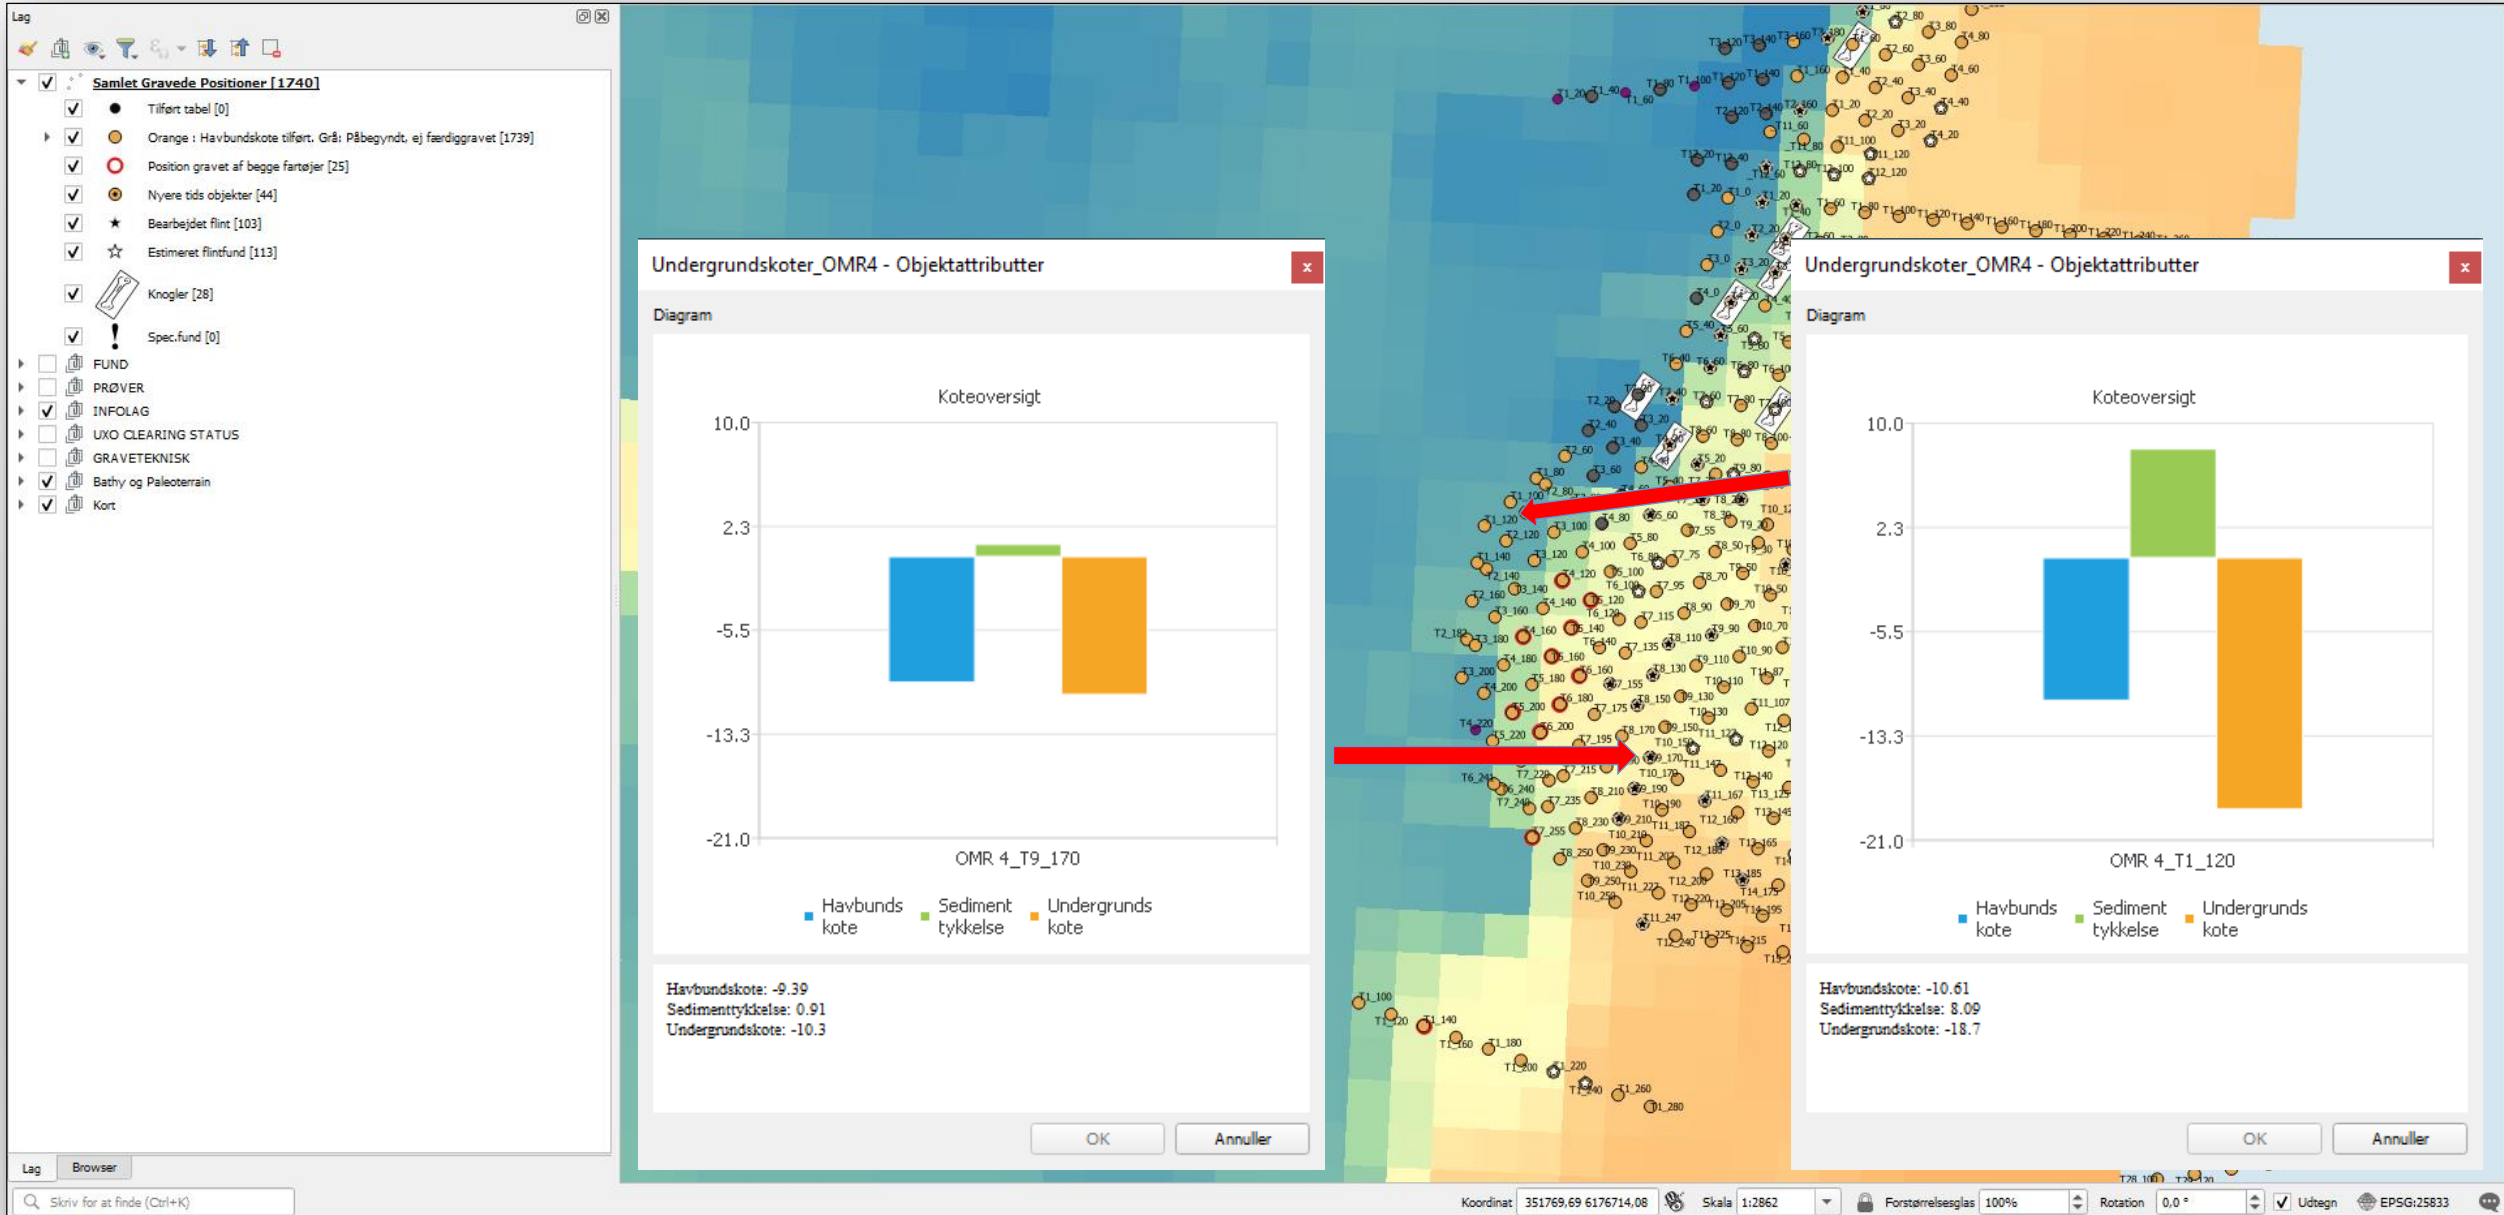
Lag

Samlet Gravede Positioner [1740]
Tilført tabel [0]
Orange : Havbundskote tilført. Grå: Påbegyndt, ej færdiggravet [1739]
Position gravet af begge fartøjer [25]
Nyere tids objekter [44]
Bearbejdet flint [103]
Estimeret flintfund [113]
Knogler [28]
Spec.fund [0]
FUND
PRØVER
INFOLAG
UXO CLEARING STATUS
GRAVETEKNISK
Bathy og Paleoterrain
Kort

Lag
Browser
Skriv for at finde (Ctrl+K)

Undergrundskoter_OMR4 - Objektattributter
Diagram
Koteoversigt
10.0
2.3
-5.5
-13.3
-21.0
OMR 4_T9_170
Havbunds kote
Sediment tykkelse
Undergrunds kote
Havbundskote: -9.39
Sedimenttykkelse: 0.91
Undergrundskote: -10.3
OK
Annuller

Undergrundskoter_OMR4 - Objektattributter
Diagram
Koteoversigt
10.0
2.3
-5.5
-13.3
-21.0
OMR 4_T1_120
Havbunds kote
Sediment tykkelse
Undergrunds kote
Havbundskote: -10.61
Sedimenttykkelse: 8.09
Undergrundskote: -18.7
OK
Annuller

Koordinat 351769,69 6176714,08 Skala 1:2862 Forstørrelsesglas 100% Rotation 0,0 ° Udtegn EPSG:25833